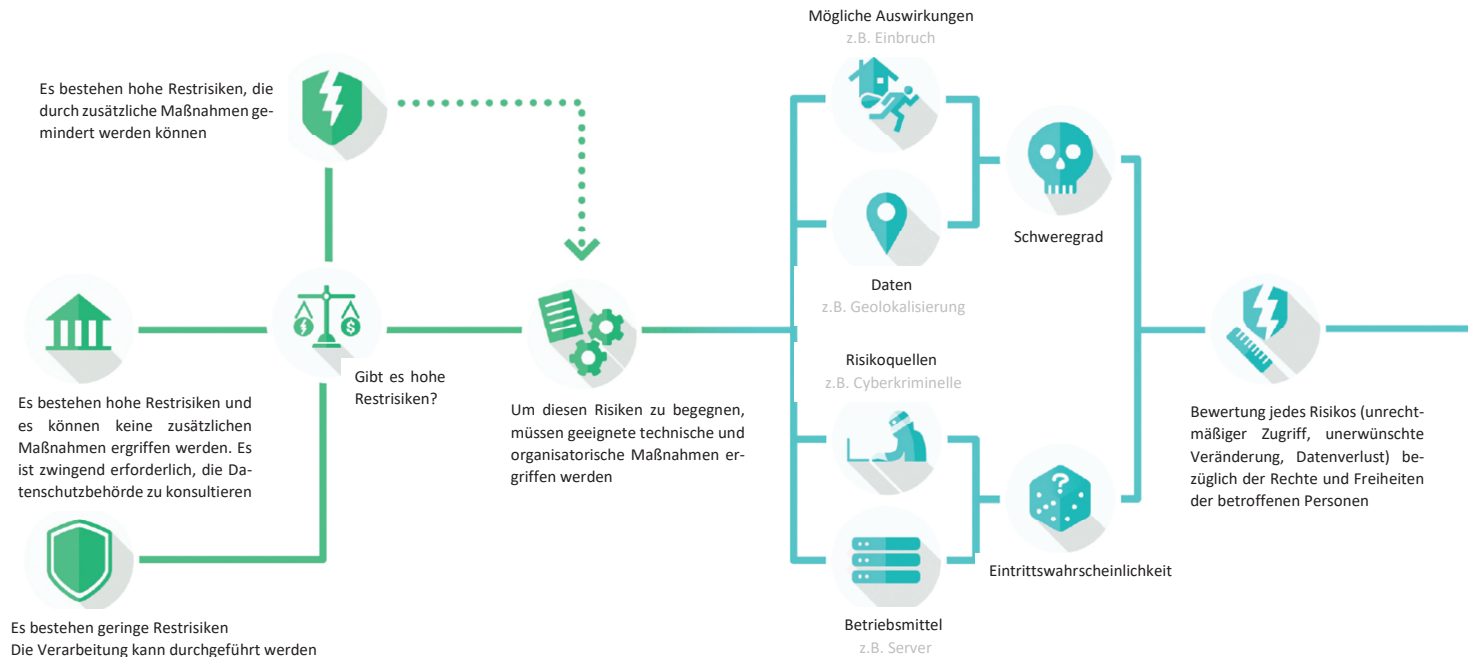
Mögliche Auswirkungen
z.B. Einbruch

Es bestehen hohe Restrisiken, die durch zusätzliche Maßnahmen gemindert werden können

Schweregrad

Daten
z.B. Geolokalisierung

Risikoquellen
z.B. Cyberkriminelle

Gibt es hohe Restrisiken?

Es bestehen hohe Restrisiken und es können keine zusätzlichen Maßnahmen ergriffen werden. Es ist zwingend erforderlich, die Datenschutzbehörde zu konsultieren

Um diesen Risiken zu begegnen, müssen geeignete technische und organisatorische Maßnahmen ergriffen werden

Bewertung jedes Risikos (unrechtmäßiger Zugriff, unerwünschte Veränderung, Datenverlust) bezüglich der Rechte und Freiheiten der betroffenen Personen

Eintrittswahrscheinlichkeit

Betriebsmittel
z.B. Server

Es bestehen geringe Restrisiken
Die Verarbeitung kann durchgeführt werden